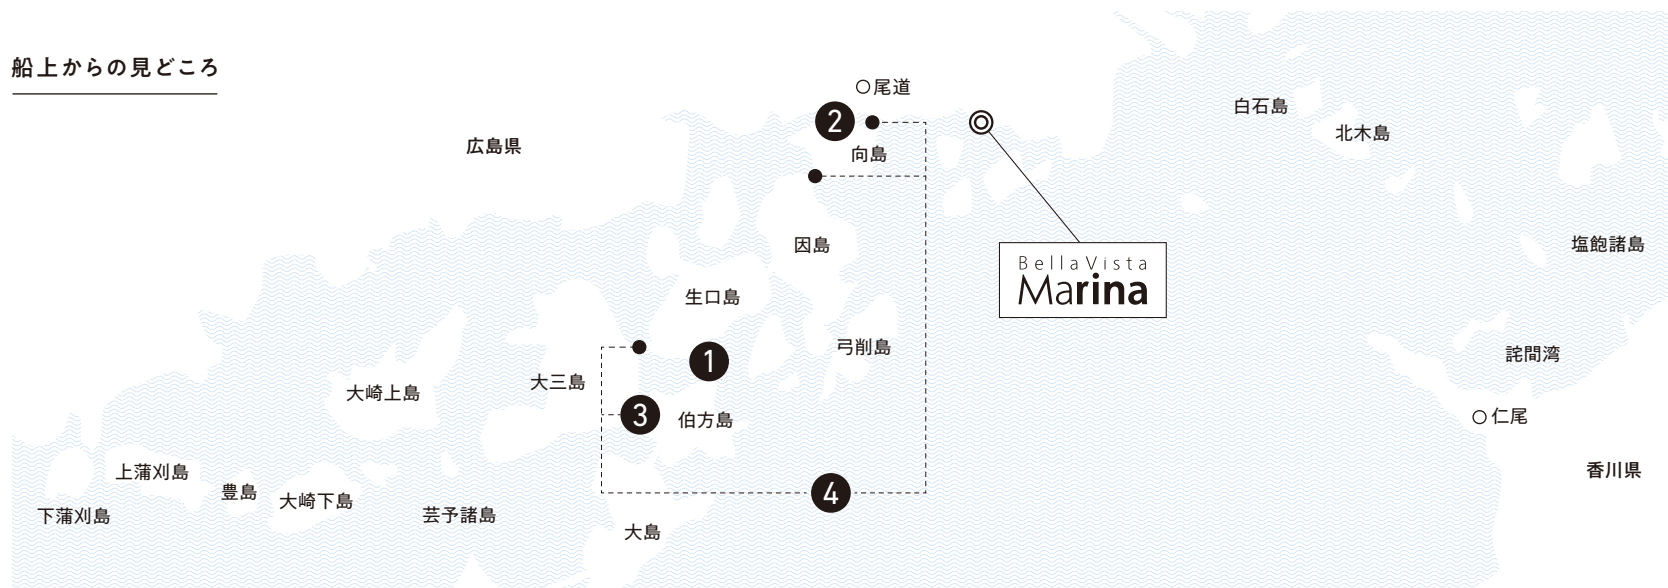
船上からの見どころ

○尾道

2

向島

広島県

白石島

北木島

因島

Bella Vista
Marina

塩飽諸島

生口島

弓削島

1

詫間湾

大三島

大崎上島

3

伯方島

○仁尾

上蒲刈島

豊島

大崎下島

4

香川県

下蒲刈島

芸予諸島

大島